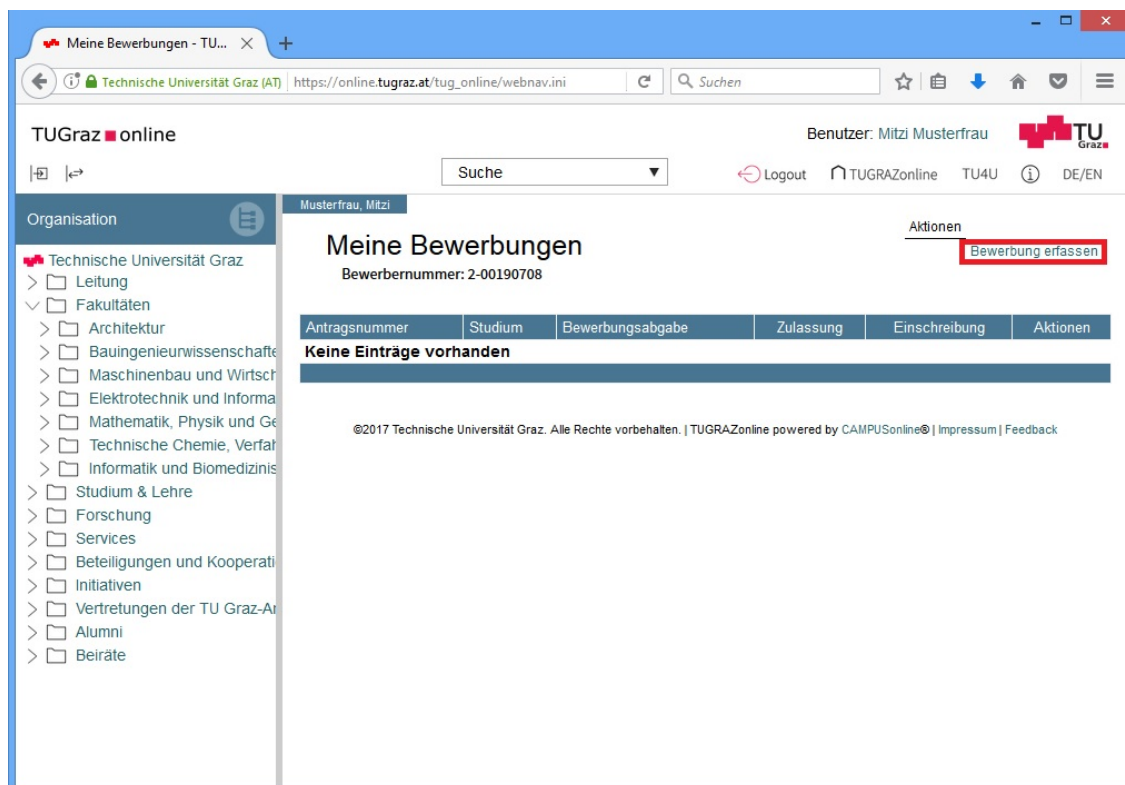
Meine Bewerbungen - TU...

Technische Universität Graz (AT) https://online.tugraz.at/tug_online/webnav.ini

Suchen

TUGraz online

Benutzer: Mitzi Musterfrau

TU Graz

Suche

Logout TUGRAZonline TU4U DE/EN

Organisation

Technische Universität Graz
Leitung
Fakultäten
Architektur
Bauingenieurwissenschafte
Maschinenbau und Wirtsch
Elektrotechnik und Informa
Mathematik, Physik und Ge
Technische Chemie, Verfal
Informatik und Biomedizinis
Studium & Lehre
Forschung
Services
Beteiligungen und Kooperati
Initiativen
Vertretungen der TU Graz-A
Alumni
Beiräte

Musterfrau, Mitzi

Meine Bewerbungen

Bewerbernummer: 2-00190708

Aktionen

Bewerbung erfassen

| Antragsnummer | Studium | Bewerbungsabgabe | Zulassung | Einschreibung | Aktionen |
|---|---|---|---|---|---|
| Keine Einträge vorhanden | | | | | |

©2017 Technische Universität Graz. Alle Rechte vorbehalten. | TUGRAZonline powered by CAMPUSonline® | Impressum | Feedback